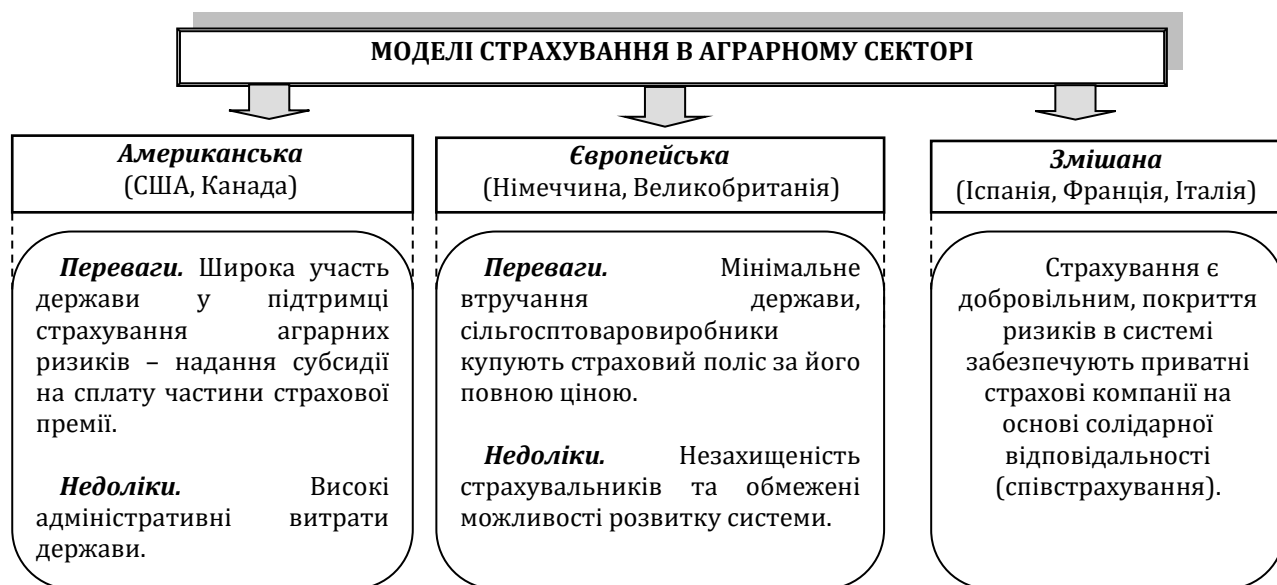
МОДЕЛІ СТРАХУВАННЯ В АГРАРНОМУ СЕКТОРІ

*Американська*
(США, Канада)

***Переваги.*** Широка участь держави у підтримці страхування аграрних ризиків – надання субсидії на сплату частини страхової премії.

***Недоліки.*** Високі адміністративні витрати держави.

*Європейська*
(Німеччина, Великобританія)

***Переваги.*** Мінімальне втручання держави, сільгосптоваровиробники купують страховий поліс за його повною ціною.

***Недоліки.*** Незахищеність страхувальників та обмежені можливості розвитку системи.

*Змішана*
(Іспанія, Франція, Італія)

Страхування є добровільним, покриття ризиків в системі забезпечують приватні страхові компанії на основі солідарної відповідальності (співстрахування).